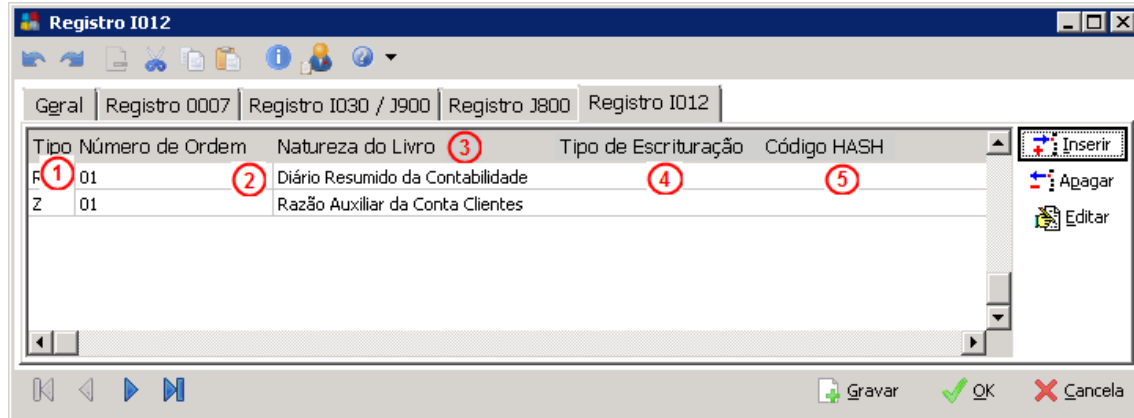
Registro I012

Geral | Registro 0007 | Registro I030 / J900 | Registro J800 | Registro I012

| Tipo ① | Número de Ordem ② | Natureza do Livro ③ | Tipo de Escrituração ④ | Código HASH ⑤ |
|---|---|---|---|---|
| R | 01 | Diário Resumido da Contabilidade | | |
| Z | 01 | Razão Auxiliar da Conta Clientes | | |

Inserir
Apagar
Editar

Gravar
OK
Cancela